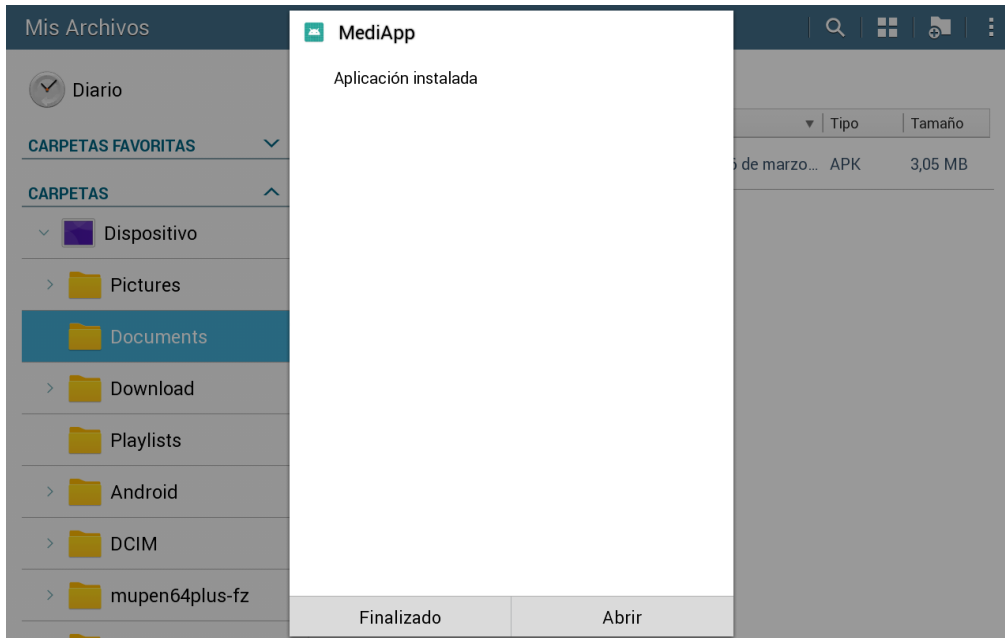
Mis Archivos

Diario

CARPETAS FAVORITAS

CARPETAS

Dispositivo

Pictures

Documents

Download

Playlists

Android

DCIM

mupen64plus-fz

MediApp

Aplicación instalada

Finalizado

Abrir

Tipo

Tamaño

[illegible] de marzo...

APK

3,05 MB